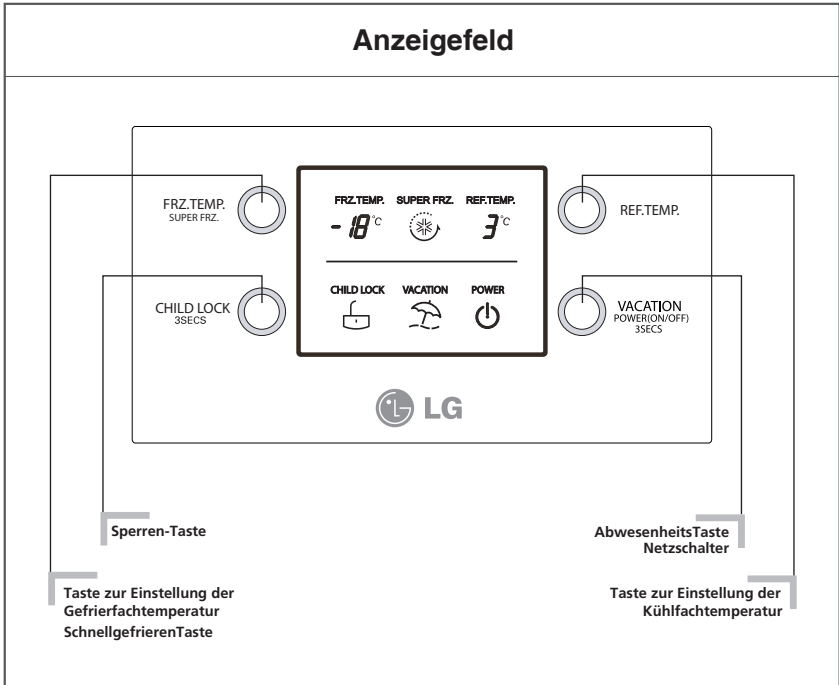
Anzeigefeld

FRZ.TEMP.
SUPER FRZ.

FRZ.TEMP. SUPER FRZ. REF.TEMP.
-18°C 3°C

REF.TEMP.

CHILD LOCK
3SECS

CHILD LOCK VACATION POWER

VACATION
POWER(ON/OFF)
3SECS

LG

Sperren-Taste

AbwesenheitsTaste
Netzschalter

Taste zur Einstellung der Gefrierfachtemperatur
SchnellgefrierenTaste

Taste zur Einstellung der Kühlfachtemperatur